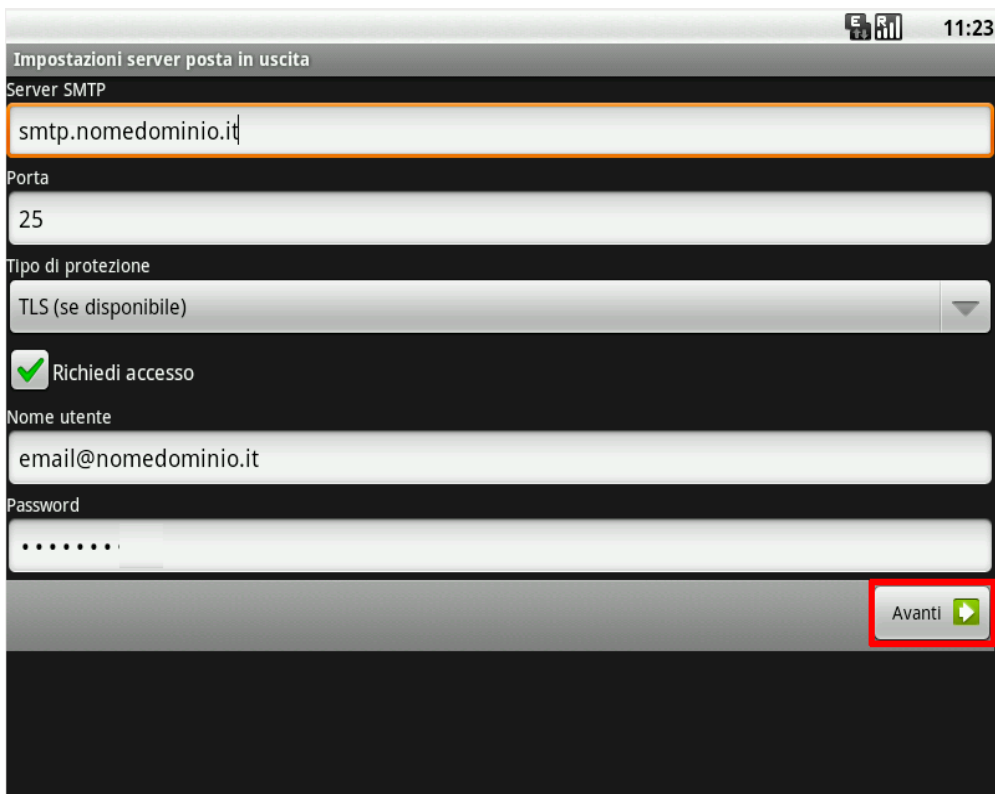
11:23

Impostazioni server posta in uscita

Server SMTP

smtp.nomedominio.it

Porta

25

Tipo di protezione

TLS (se disponibile)

Richiedi accesso

Nome utente

email@nomedominio.it

Password

•••••••

Avanti